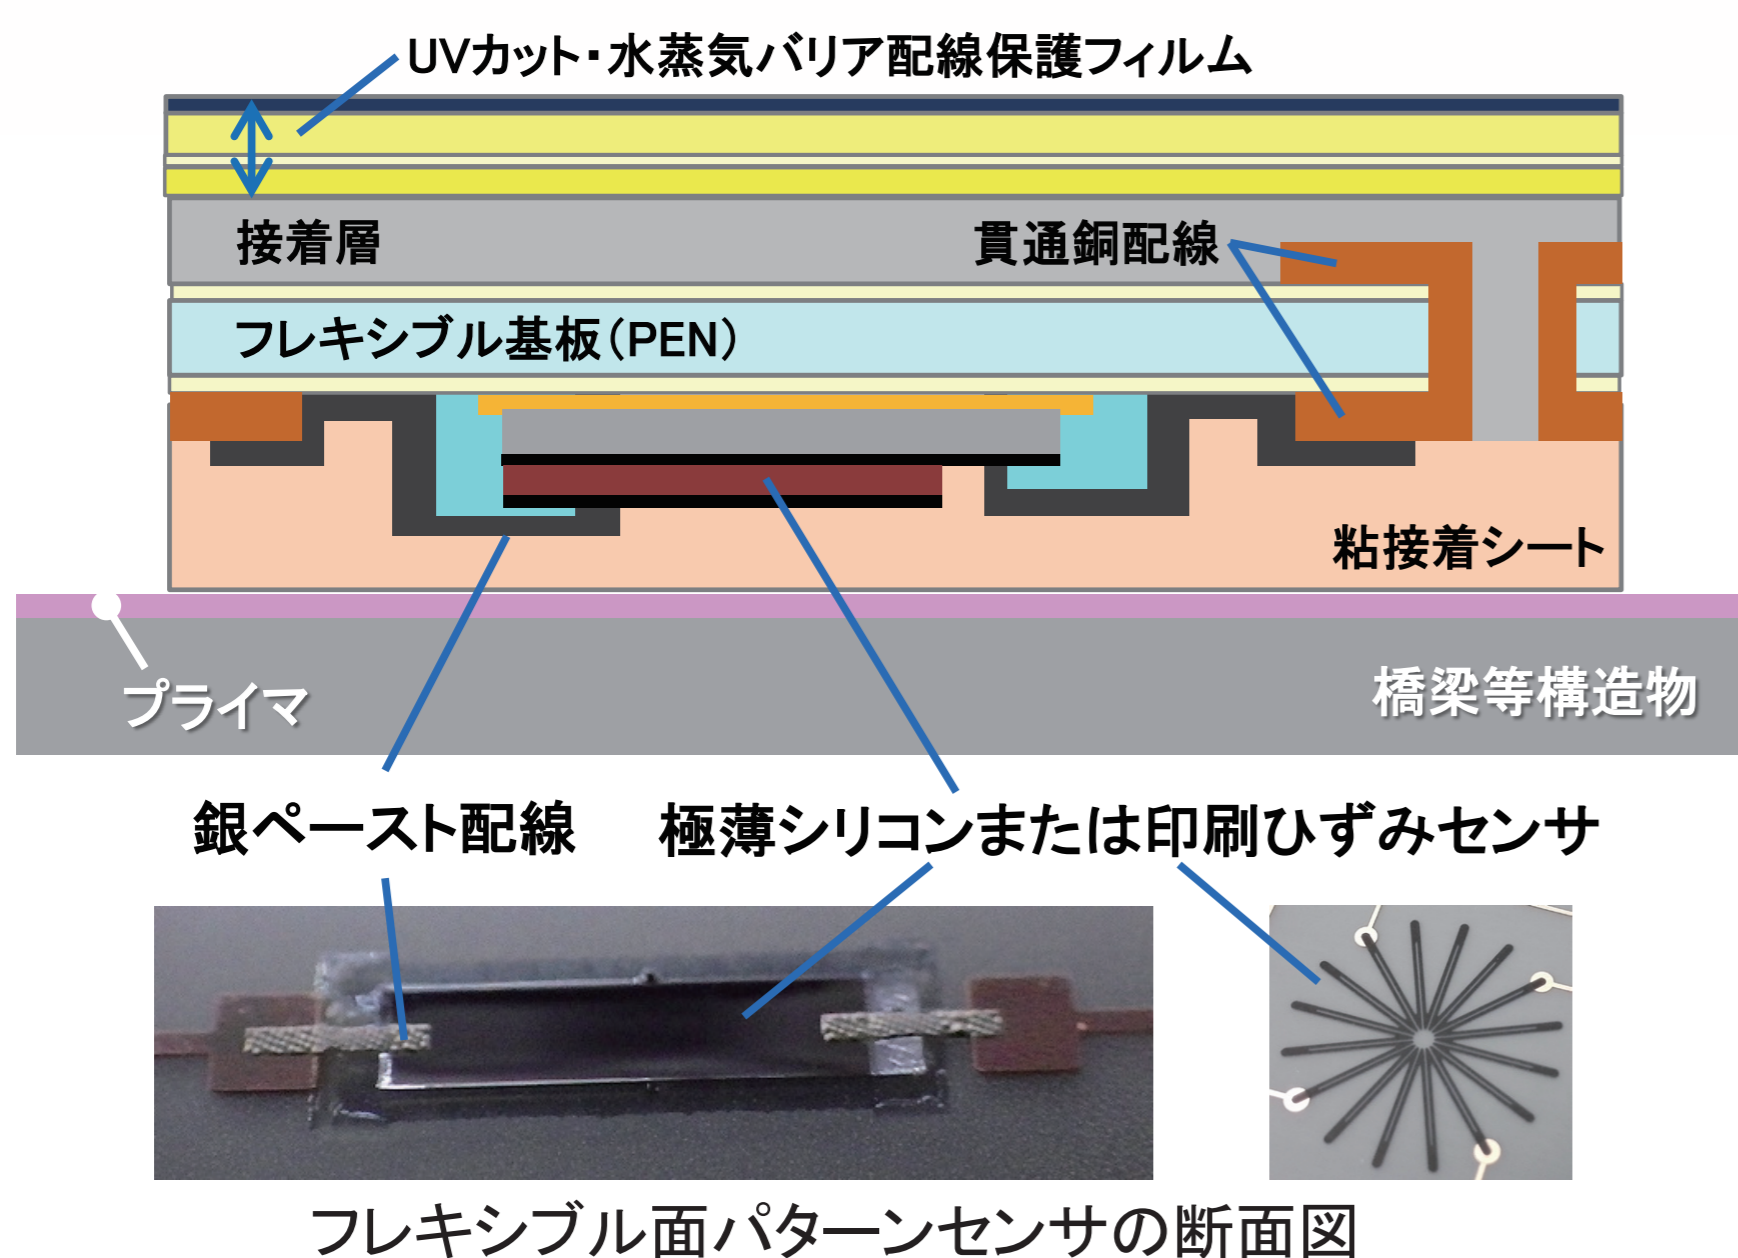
UVカット・水蒸気バリア配線保護フィルム

接着層

貫通銅配線

フレキシブル基板(PEN)

粘接着シート

プライマ

橋梁等構造物

銀ペースト配線

極薄シリコンまたは印刷ひずみセンサ

フレキシブル面パターンセンサの断面図